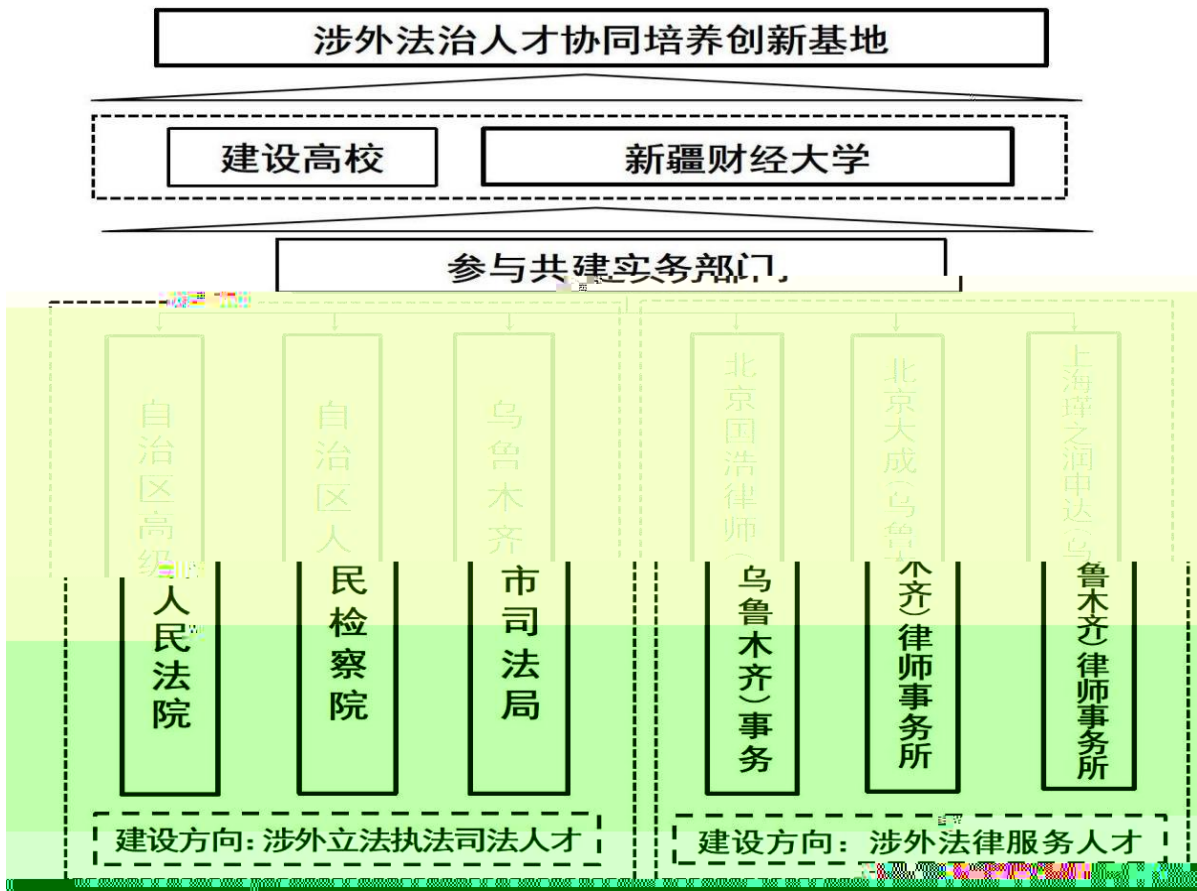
涉外法治人才协同培养创新基地

建设高校

新疆财经大学

参与共建实务部门

自治区高级人民法院

自治区人民检察院

乌鲁木齐市司法局

北京国浩律师（乌鲁木齐）事务

北京大成（乌鲁木齐）律师事务所

上海瑛之润中达（乌鲁木齐）律师事务所

建设方向：涉外立法执法司法人才

建设方向：涉外法律服务人才